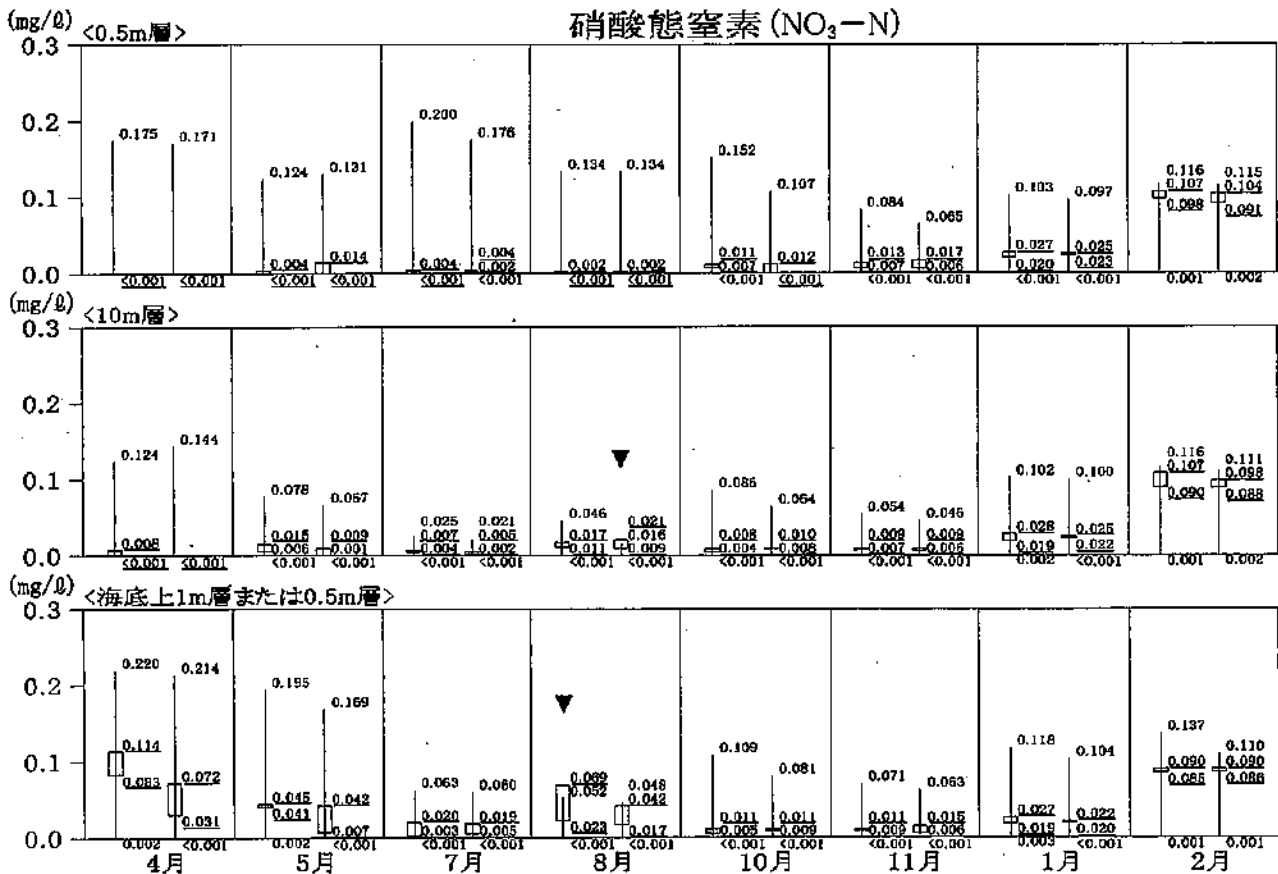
硝酸態窒素 ($NO_3$－N)

(mg/ℓ) <0.5m層>
0.3
0.2
0.1
0.0

0.175 <0.001
0.171 <0.001
0.124 0.004 <0.001
0.131 0.014 <0.001
0.200 0.004 <0.001
0.176 0.004 0.002 <0.001
0.134 0.002 <0.001
0.134 0.002 <0.001
0.152 0.011 0.007 <0.001
0.107 0.012 <0.001
0.084 0.013 0.007 <0.001
0.065 0.017 0.006 <0.001
0.103 0.027 0.020 <0.001
0.097 0.025 0.023 <0.001
0.116 0.107 0.098 0.001
0.115 0.104 0.091 0.002

(mg/ℓ) <10m層>
0.3
0.2
0.1
0.0

0.124 0.008 <0.001
0.144 <0.001
0.078 0.015 0.006 <0.001
0.067 0.009 0.001 <0.001
0.025 0.007 0.004 <0.001
0.021 0.005 0.002 <0.001
0.046 0.017 0.011 <0.001
0.021 0.016 0.009 <0.001
0.086 0.008 0.004 <0.001
0.064 0.010 0.008 <0.001
0.054 0.009 0.007 <0.001
0.046 0.009 0.005 <0.001
0.102 0.028 0.019 0.002
0.100 0.025 0.022 <0.001
0.116 0.107 0.090 0.001
0.111 0.098 0.088 0.002

(mg/ℓ) <海底上1m層または0.5m層>
0.3
0.2
0.1
0.0

0.220 0.114 0.083 0.002
0.214 0.072 0.031 <0.001
0.195 0.045 0.041 0.002
0.169 0.042 0.007 <0.001
0.063 0.020 0.003 <0.001
0.060 0.019 0.005 <0.001
0.069 0.052 0.023 <0.001
0.048 0.042 0.017 <0.001
0.109 0.011 0.005 <0.001
0.081 0.011 0.009 <0.001
0.071 0.011 0.009 <0.001
0.063 0.015 0.006 <0.001
0.118 0.027 0.015 0.003
0.104 0.022 0.020 <0.001
0.137 0.090 0.085 0.001
0.110 0.090 0.086 0.001

4月 5月 7月 8月 10月 11月 1月 2月